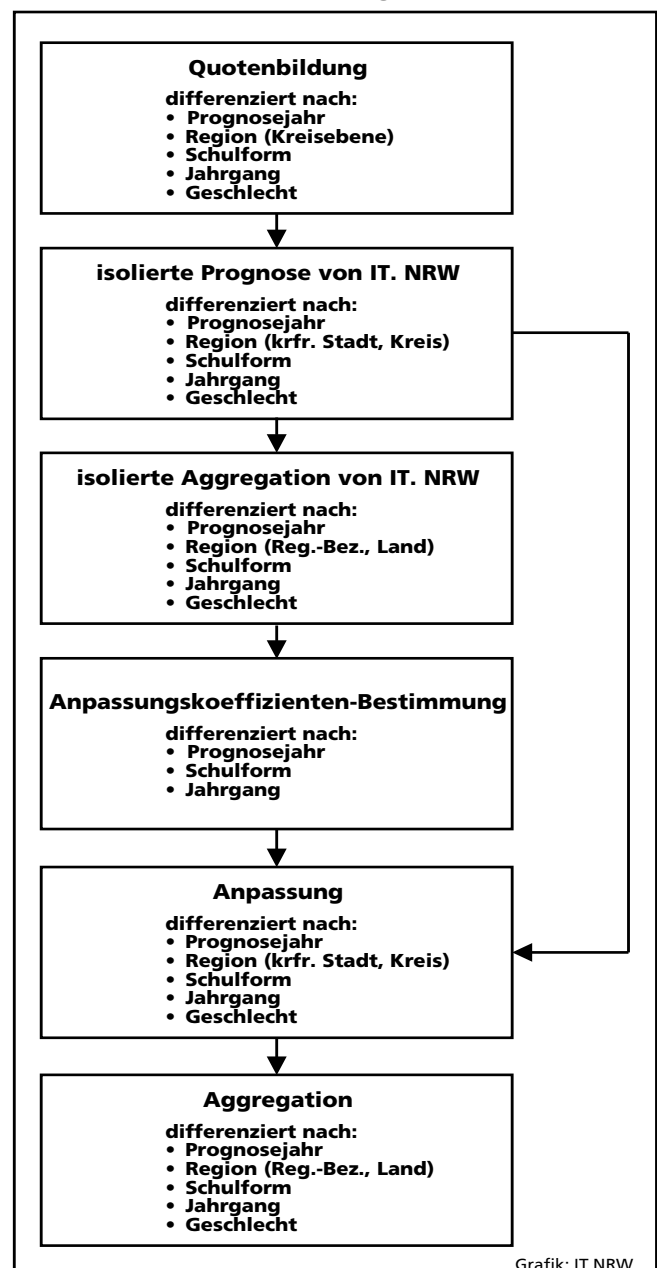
Quotenbildung

differenziert nach:
• Prognosejahr
• Region (Kreisebene)
• Schulform
• Jahrgang
• Geschlecht

isolierte Prognose von IT. NRW

differenziert nach:
• Prognosejahr
• Region (krfr. Stadt, Kreis)
• Schulform
• Jahrgang
• Geschlecht

isolierte Aggregation von IT. NRW

differenziert nach:
• Prognosejahr
• Region (Reg.-Bez., Land)
• Schulform
• Jahrgang
• Geschlecht

Anpassungskoeffizienten-Bestimmung

differenziert nach:
• Prognosejahr
• Schulform
• Jahrgang

Anpassung

differenziert nach:
• Prognosejahr
• Region (krfr. Stadt, Kreis)
• Schulform
• Jahrgang
• Geschlecht

Aggregation

differenziert nach:
• Prognosejahr
• Region (Reg.-Bez., Land)
• Schulform
• Jahrgang
• Geschlecht

Grafik: IT NRW